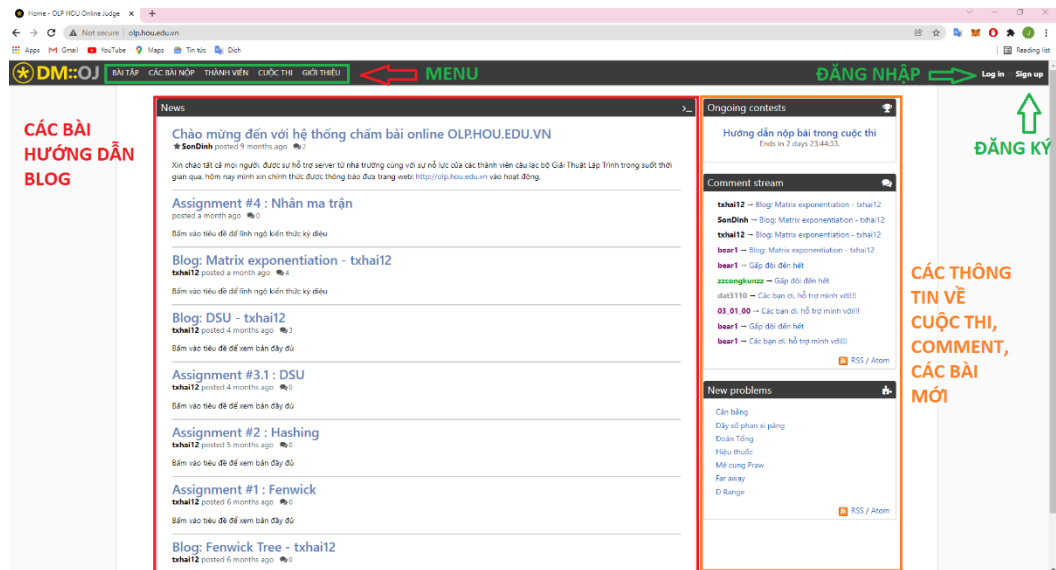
Home - OLP HOU Online Judge × +

Not secure | olp.hou.edu.vn

Apps Gmail YouTube Maps Tin tức Dịch Reading list

DM::OJ BÀI TẬP CÁC BÀI NỘP THÀNH VIÊN CUỘC THI GIỚI THIỆU MENU ĐĂNG NHẬP Log in Sign up

CÁC BÀI HƯỚNG DẪN BLOG

ĐĂNG KÝ

News

Chào mừng đến với hệ thống chấm bài online OLP.HOU.EDU.VN
SonDinh posted 9 months ago 2
Xin chào tất cả mọi người, được sự hỗ trợ server từ nhà trường cùng với sự nỗ lực của các thành viên câu lạc bộ Giải Thuật Lập Trình trong suốt thời gian qua, hôm nay mình xin chính thức được thông báo đưa trang web: http://olp.hou.edu.vn vào hoạt động.

Assignment #4 : Nhân ma trận
posted a month ago 0
Bấm vào tiêu đề để lĩnh ngộ kiến thức kỳ diệu

Blog: Matrix exponentiation - txhai12
txhai12 posted a month ago 4
Bấm vào tiêu đề để lĩnh ngộ kiến thức kỳ diệu

Blog: DSU - txhai12
txhai12 posted 4 months ago 3
Bấm vào tiêu đề để xem bản đầy đủ

Assignment #3.1 : DSU
txhai12 posted 4 months ago 0
Bấm vào tiêu đề để xem bản đầy đủ

Assignment #2 : Hashing
txhai12 posted 5 months ago 0
Bấm vào tiêu đề để xem bản đầy đủ

Assignment #1 : Fenwick
txhai12 posted 6 months ago 0
Bấm vào tiêu đề để xem bản đầy đủ

Blog: Fenwick Tree - txhai12
txhai12 posted 6 months ago 0

Ongoing contests
Hướng dẫn nộp bài trong cuộc thi
Ends in 2 days 23:44:33.

Comment stream
txhai12 → Blog: Matrix exponentiation - txhai12
SonDinh → Blog: Matrix exponentiation - txhai12
txhai12 → Blog: Matrix exponentiation - txhai12
bear1 → Blog: Matrix exponentiation - txhai12
bear1 → Gấp đôi đến hết
zzcongkunzz → Gấp đôi đến hết
dat3110 → Các bạn ơi, hỗ trợ mình với!!!
03_01_00 → Các bạn ơi, hỗ trợ mình với!!!
bear1 → Gấp đôi đến hết
bear1 → Các bạn ơi, hỗ trợ mình với!!!
RSS / Atom

New problems
Cân bằng
Dãy số phan xi păng
Đoán Tổng
Hiệu thuốc
Mê cung Praw
Far away
D Range
RSS / Atom

CÁC THÔNG TIN VỀ CUỘC THI, COMMENT, CÁC BÀI MỚI